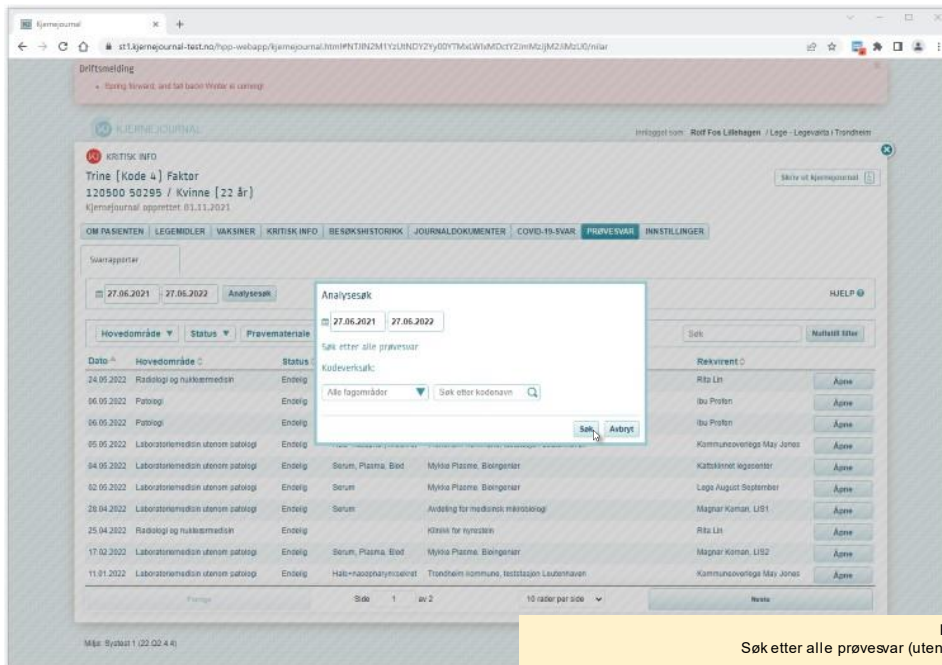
Kjernejournal × +

st1.kjernejournal-test.no/hpp-webapp/kjernejournal.html#NTJlN2M1YzUtNDY2Yy00YTMxLWIxMDctY2ImMzljM2I4MzU0/nilar

Driftsmelding

• Spring forward, and fall back! Winter is coming!

KJERNEJOURNAL

Innlogget som: Rolf Fos Lillehagen / Lege - Legevakta i Trondheim

KRITISK INFO

Trine [Kode 4] Faktor

120500 50295 / Kvinne [22 år]

Kjernejournal opprettet 01.11.2021

Skriv ut kjernejournal

OM PASIENTEN | LEGEMIDLER | VAKSINER | KRITISK INFO | BESØKSHISTORIKK | JOURNALDOKUMENTER | COVID-19-SVAR | PRØVESVAR | INNSTILLINGER

Svarrapporter

27.06.2021 - 27.06.2022 Analysesøk

HJELP

Hovedområde ▼ Status ▼ Prøvemateriale

Søk Nullstill filter

Analysesøk

27.06.2021 27.06.2022

Søk etter alle prøvesvar

Kodeverksøk:

Alle fagområder ▼ Søk etter kodenavn

Søk Avbryt

| Dato | Hovedområde | Status | | | Rekvirent | |
|---|---|---|---|---|---|---|
| 24.05.2022 | Radiologi og nukleærmedisin | Endelig | | | Rita Lin | Åpne |
| 06.05.2022 | Patologi | Endelig | | | Ibu Profen | Åpne |
| 06.05.2022 | Patologi | Endelig | | | Ibu Profen | Åpne |
| 05.05.2022 | Laboratoriemedisin utenom patologi | Endelig | | | Kommuneoverlege May Jones | Åpne |
| 04.05.2022 | Laboratoriemedisin utenom patologi | Endelig | Serum, Plasma, Blod | Mykle Plasma, Bioingeniør | Kattskinnet legesenter | Åpne |
| 02.05.2022 | Laboratoriemedisin utenom patologi | Endelig | Serum | Mykle Plasma, Bioingeniør | Lege August September | Åpne |
| 28.04.2022 | Laboratoriemedisin utenom patologi | Endelig | Serum | Avdeling for medisinsk mikrobiologi | Magnar Koman, LIS1 | Åpne |
| 25.04.2022 | Radiologi og nukleærmedisin | Endelig | | Klinikk for bynestein | Rita Lin | Åpne |
| 17.02.2022 | Laboratoriemedisin utenom patologi | Endelig | Serum, Plasma, Blod | Mykle Plasma, Bioingeniør | Magnar Koman, LIS2 | Åpne |
| 11.01.2022 | Laboratoriemedisin utenom patologi | Endelig | Hals+nasopharynxsekret | Trondheim kommune, teststasjon Leuthenhaven | Kommuneoverlege May Jones | Åpne |

Forrige Side 1 av 2 10 rader per side Neste

Miljø: Systest 1 (22.Q2.4.4)

Søk etter alle prøvesvar (uten